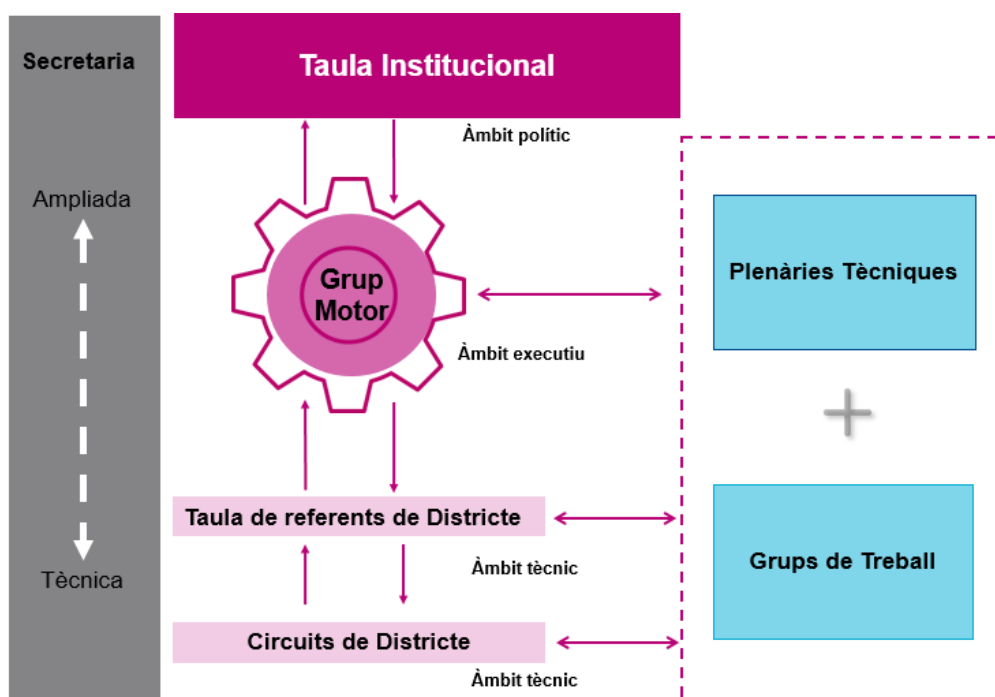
Secretaria

Ampliada

Tècnica

Taula Institucional

Àmbit polític

Grup Motor

Àmbit executiu

Taula de referents de Districte

Àmbit tècnic

Circuits de Districte

Àmbit tècnic

Plenàries Tècniques

+

Grups de Treball